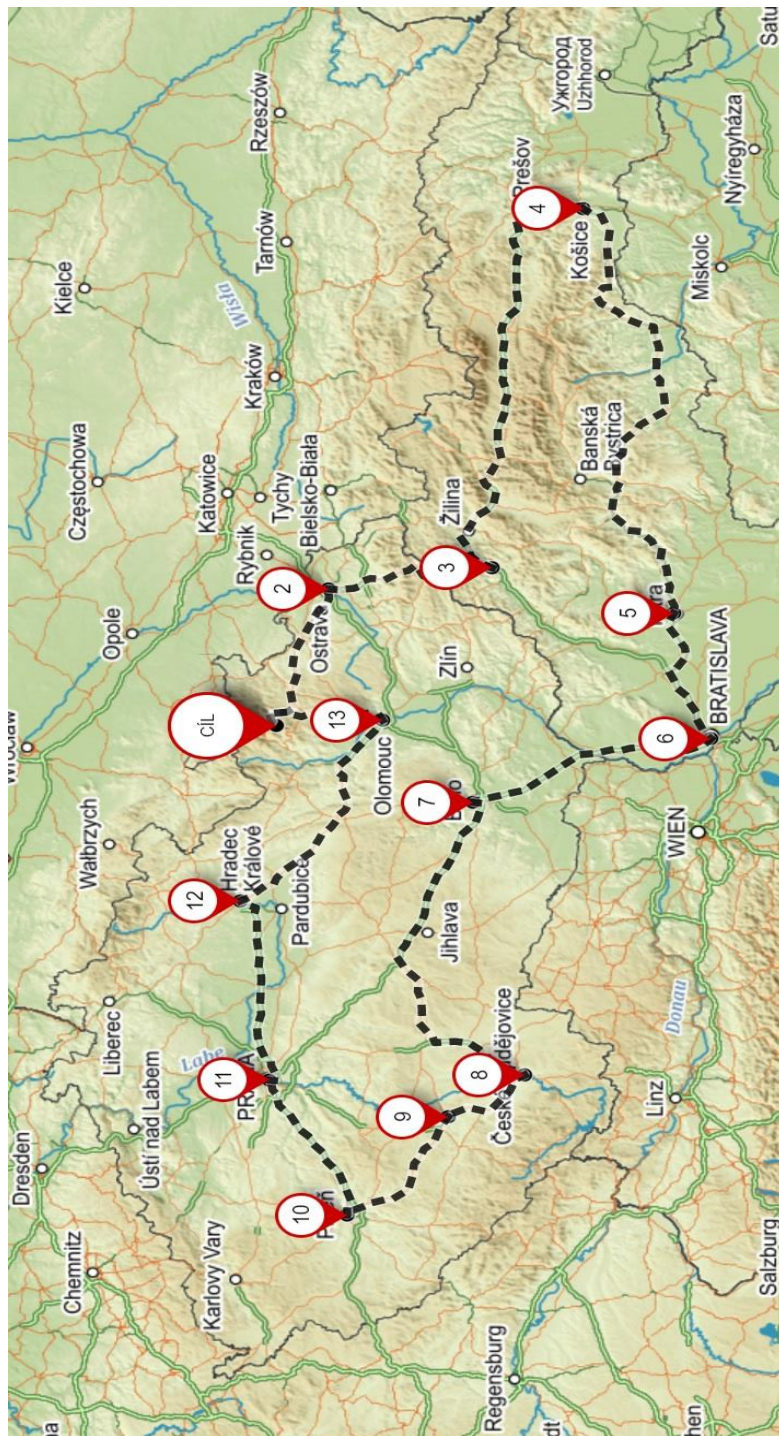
Wrocław
Opole
Częstochowa
Kielce
Katowice
Kraków
Wisła
Tarnów
Rzeszów
Rybnik
Tychy
Bielsko-Biała
Ostrava
Žilina
Prešov
Ужгород
Uzhhorod
Košice
Nyíregyháza
Miskolc
Banská Bystrica
Zlín
Olomouc
BRATISLAVA
WIEN
Wałbrzych
Hradec Králové
Pardubice
Jihlava
Brno
Liberec
Labe
Ústí nad Labem
Dresden
Chemnitz
Karlovy Vary
PRAHA
Plzeň
České Budějovice
Linz
Donau
Salzburg
Regensburg
Satu
CíL
2
3
4
5
6
7
8
9
10
11
12
13